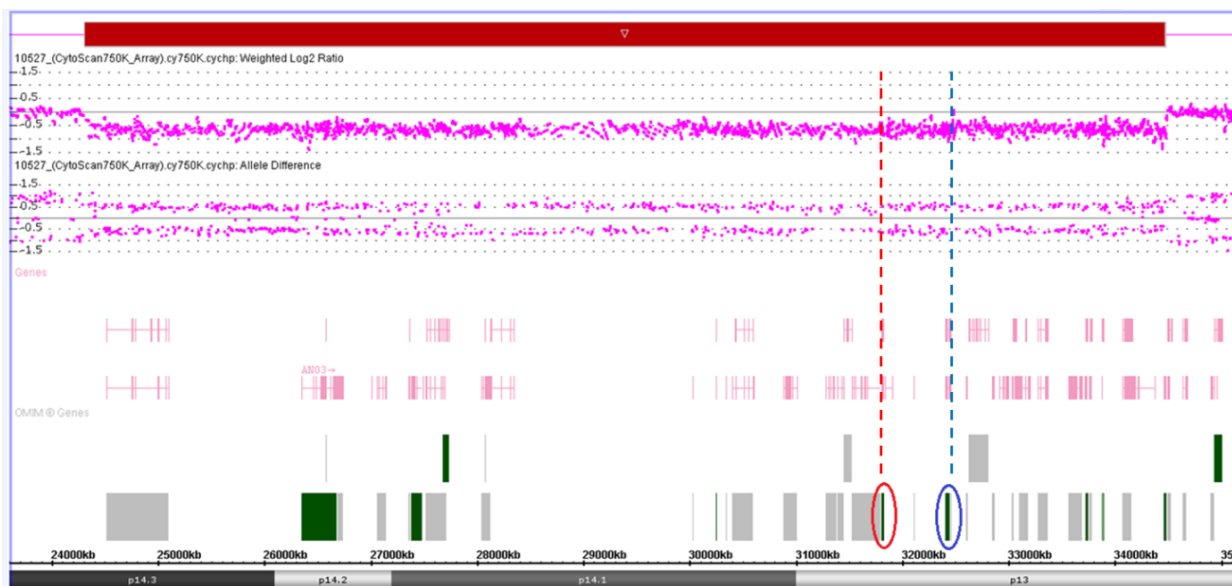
10527_(CytoScan750K_Array).cy750K.cychp: Weighted Log2 Ratio

1.5

0.5

-0.5

-1.5

10527_(CytoScan750K_Array).cy750K.cychp: Allele Difference

1.5

0.5

-0.5

-1.5

Genes

ANO3→

OMIM ® Genes

24000kb 25000kb 26000kb 27000kb 28000kb 29000kb 30000kb 31000kb 32000kb 33000kb 34000kb 35

p14.3 p14.2 p14.1 p13